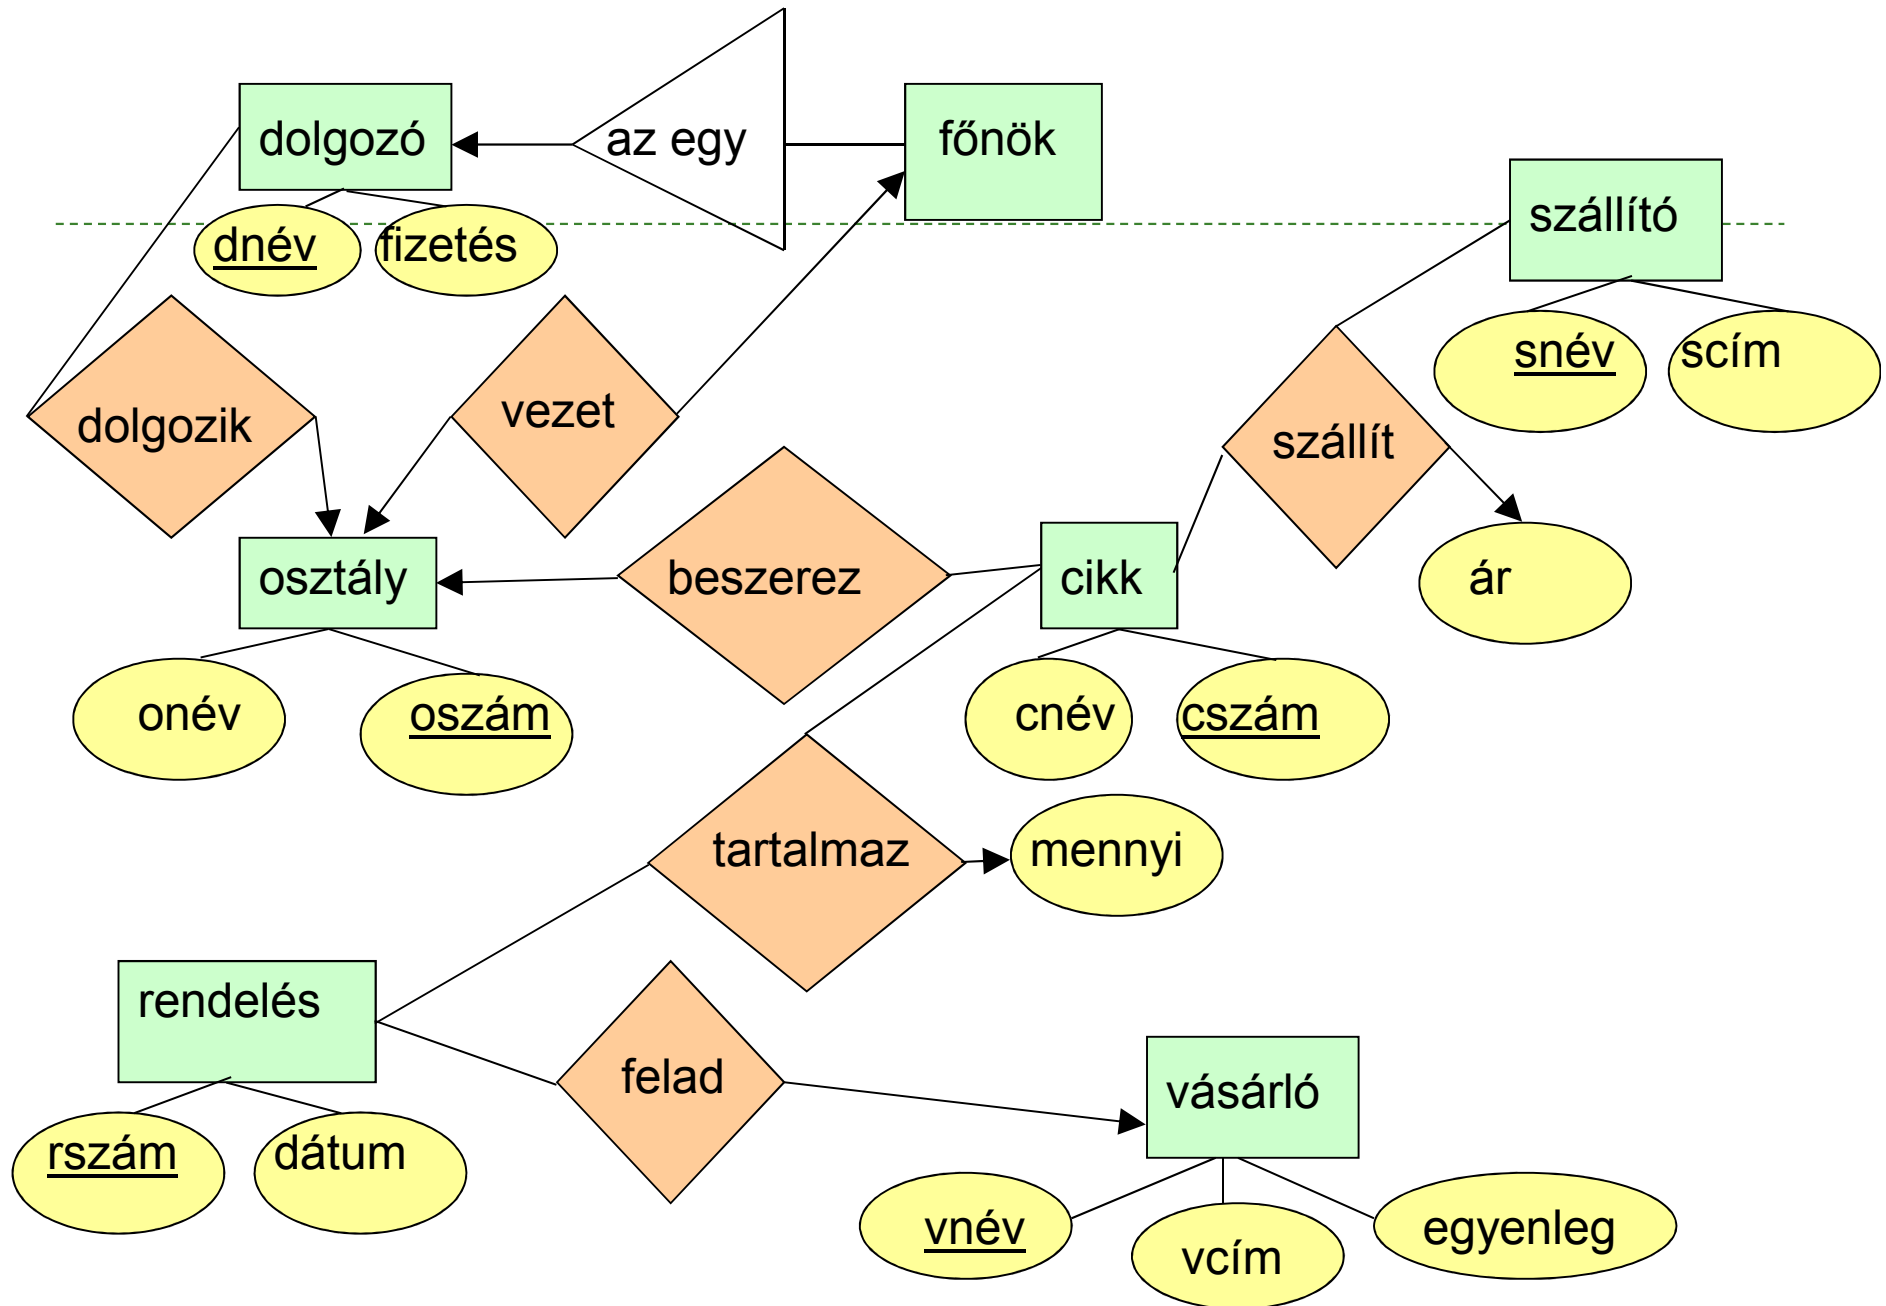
dolgozó

az egy

főnök

dnév

fizetés

szállító

snév

scím

dolgozik

vezet

szállít

beszerez

cikk

ár

osztály

onév

oszám

cnév

cszám

tartalmaz

mennyi

rendelés

felad

vásárló

rszám

dátum

vnév

vcím

egyenleg